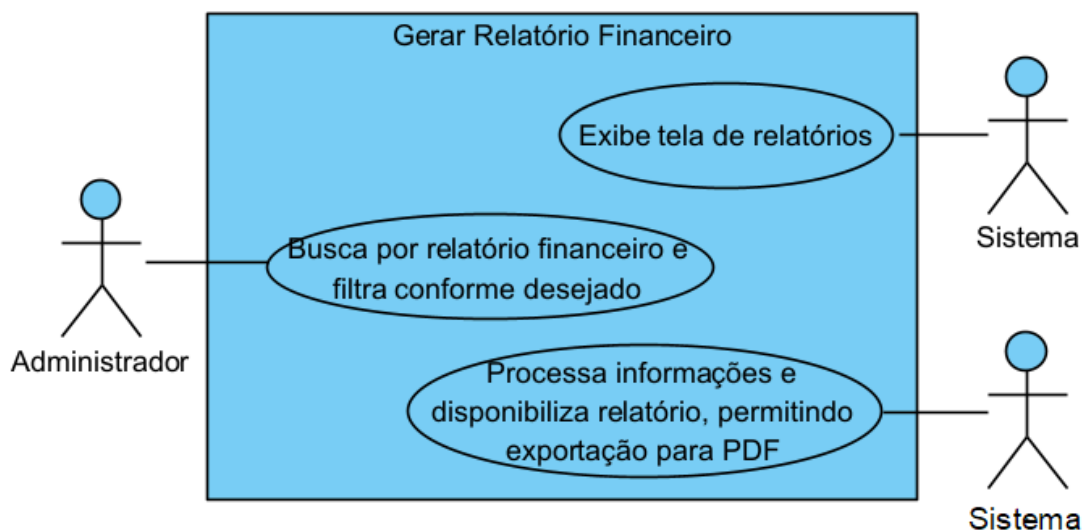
Gerar Relatório Financeiro

Exibe tela de relatórios

Sistema

Busca por relatório financeiro e filtra conforme desejado

Administrador

Processa informações e disponibiliza relatório, permitindo exportação para PDF

Sistema